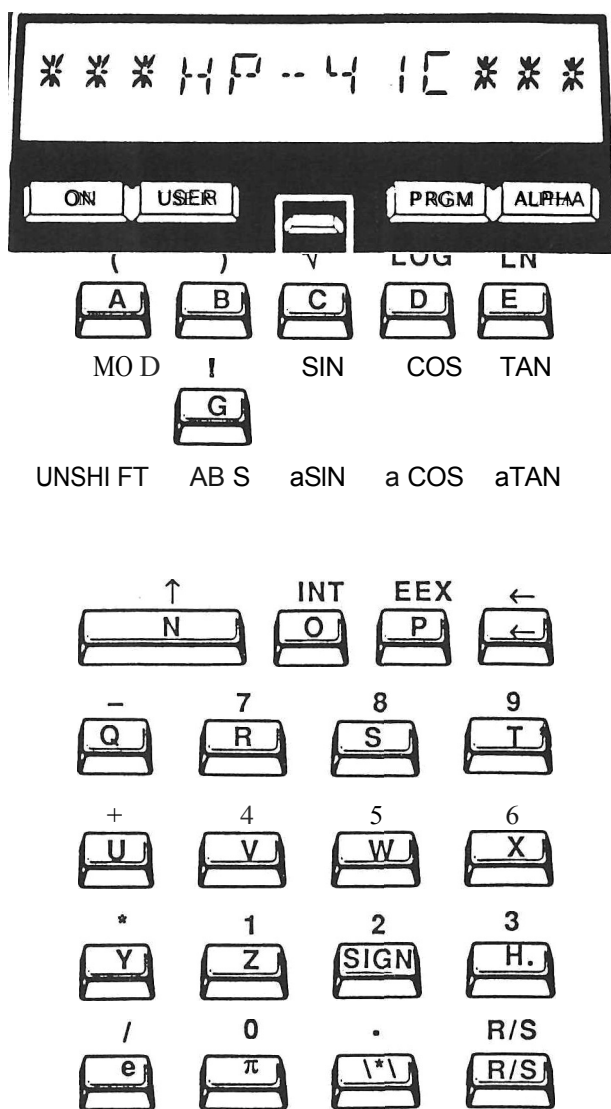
***HP-41C***

ON USER PRGM ALPHA

( ) √ LOG LN

A B C D E

MO D ! SIN COS TAN

G

UNSHI FT AB S aSIN a COS aTAN

↑ INT EEX ←

N O P ←

– 7 8 9

Q R S T

+ 4 5 6

U V W X

* 1 2 3

Y Z SIGN H.

/ 0 . R/S

e $\pi$ \*\ R/S